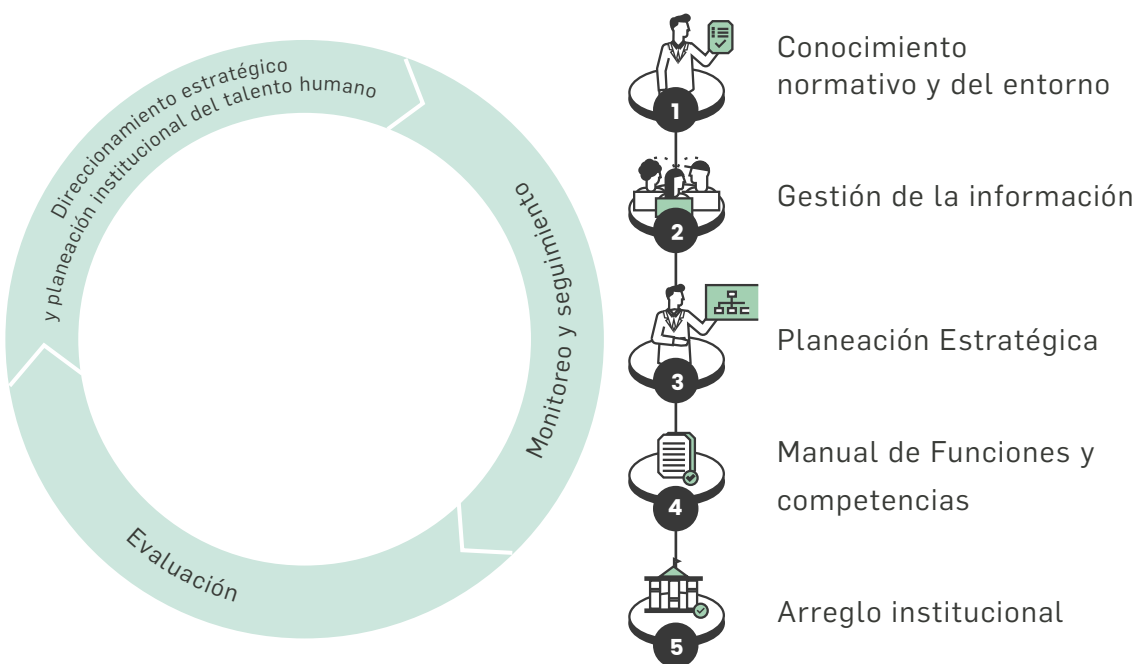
Direccionamiento estratégico
y planeación institucional del talento humano

Monitoreo y seguimiento

Evaluación

1
Conocimiento normativo y del entorno

2
Gestión de la información

3
Planeación Estratégica

4
Manual de Funciones y competencias

5
Arreglo institucional